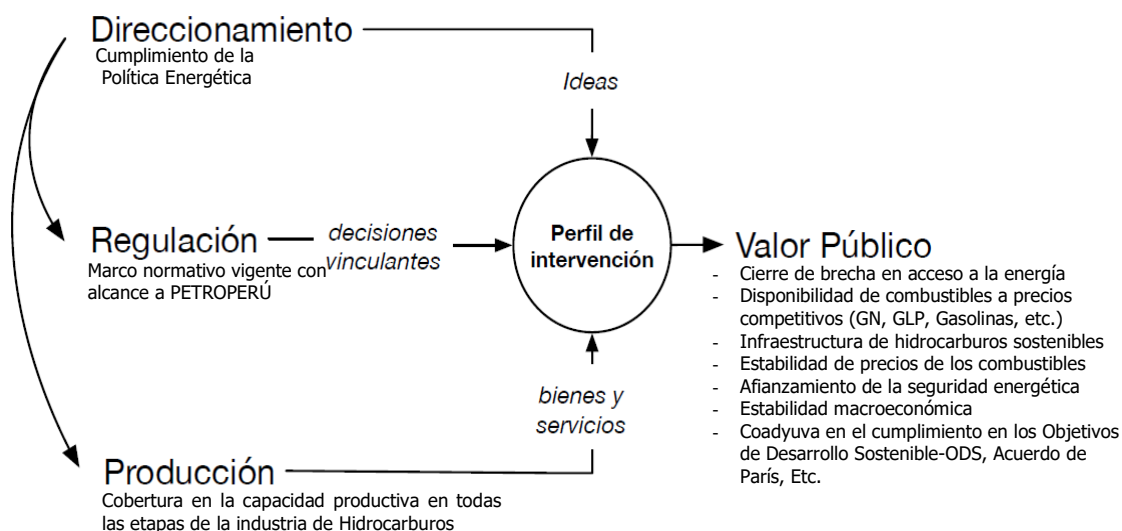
Direccionamiento
Cumplimiento de la Política Energética

Ideas

Regulación
Marco normativo vigente con alcance a PETROPERÚ

decisiones vinculantes

Perfil de intervención

Valor Público
- Cierre de brecha en acceso a la energía
- Disponibilidad de combustibles a precios competitivos (GN, GLP, Gasolinas, etc.)
- Infraestructura de hidrocarburos sostenibles
- Estabilidad de precios de los combustibles
- Afianzamiento de la seguridad energética
- Estabilidad macroeconómica
- Coadyuva en el cumplimiento en los Objetivos de Desarrollo Sostenible-ODS, Acuerdo de París, Etc.

bienes y servicios

Producción
Cobertura en la capacidad productiva en todas las etapas de la industria de Hidrocarburos